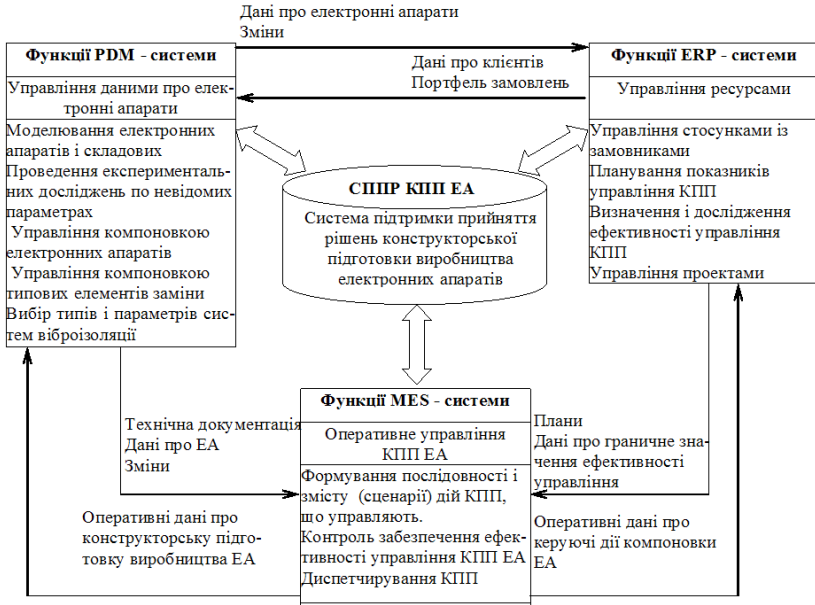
Дані про електронні апарати
Зміни

Функції PDM - системи

Управління даними про електронні апарати

Моделювання електронних апаратів і складових
Проведення експериментальних досліджень по невідомих параметрах
Управління компоновкою електронних апаратів
Управління компоновкою типових елементів заміни
Вибір типів і параметрів систем віброізоляції

Дані про клієнтів
Портфель замовлень

Функції ERP - системи

Управління ресурсами

Управління стосунками із замовниками
Планування показників управління КПП
Визначення і дослідження ефективності управління КПП
Управління проектами

СППР КПП ЕА

Система підтримки прийняття рішень конструкторської підготовки виробництва електронних апаратів

Технічна документація
Дані про ЕА
Зміни

Функції MES - системи

Оперативне управління КПП ЕА

Формування послідовності і змісту (сценарії) дій КПП, що управляють.
Контроль забезпечення ефективності управління КПП ЕА
Диспетчирування КПП

Плани
Дані про граничне значення ефективності управління

Оперативні дані про конструкторську підготовку виробництва ЕА

Оперативні дані про керуючі дії компоновки ЕА